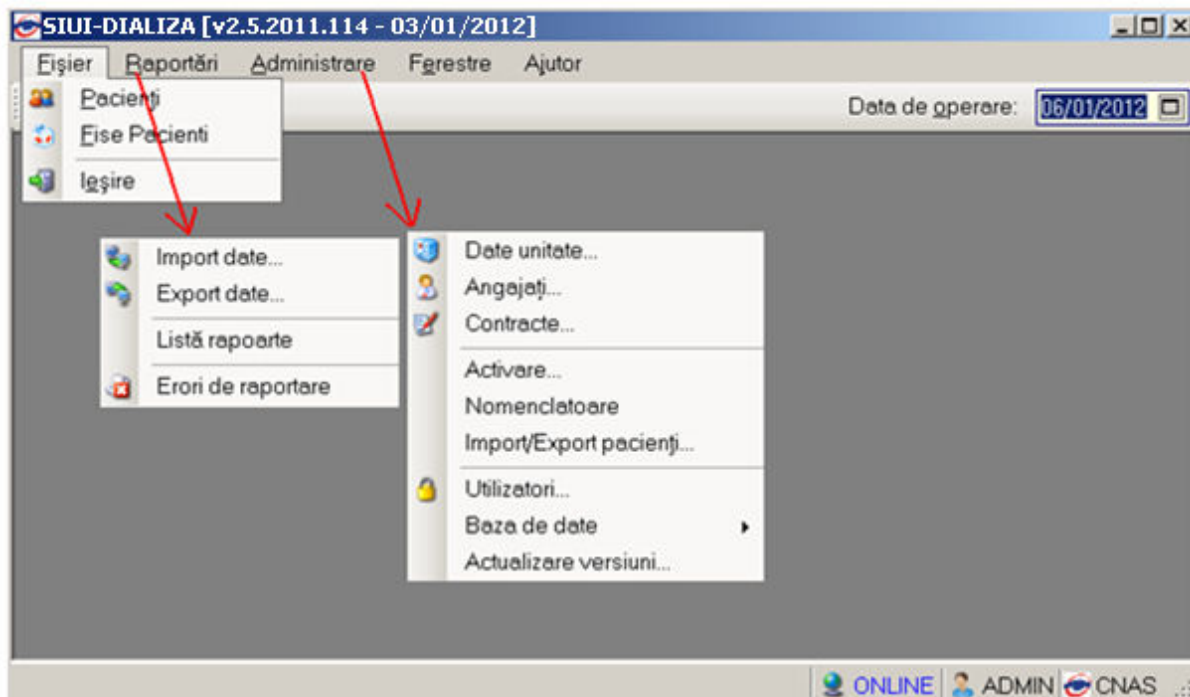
SIUI-DIALIZA [v2.5.2011.114 - 03/01/2012]

Fişier Raportări Administrare Ferestre Ajutor

Data de operare: 06/01/2012

Pacienţi
Fise Pacienti
Ieşire

Import date...
Export date...
Listă rapoarte
Erori de raportare

Date unitate...
Angajaţi...
Contracte...
Activare...
Nomenclatoare
Import/Export pacienţi...
Utilizatori...
Baza de date
Actualizare versiuni...

ONLINE ADMIN CNAS